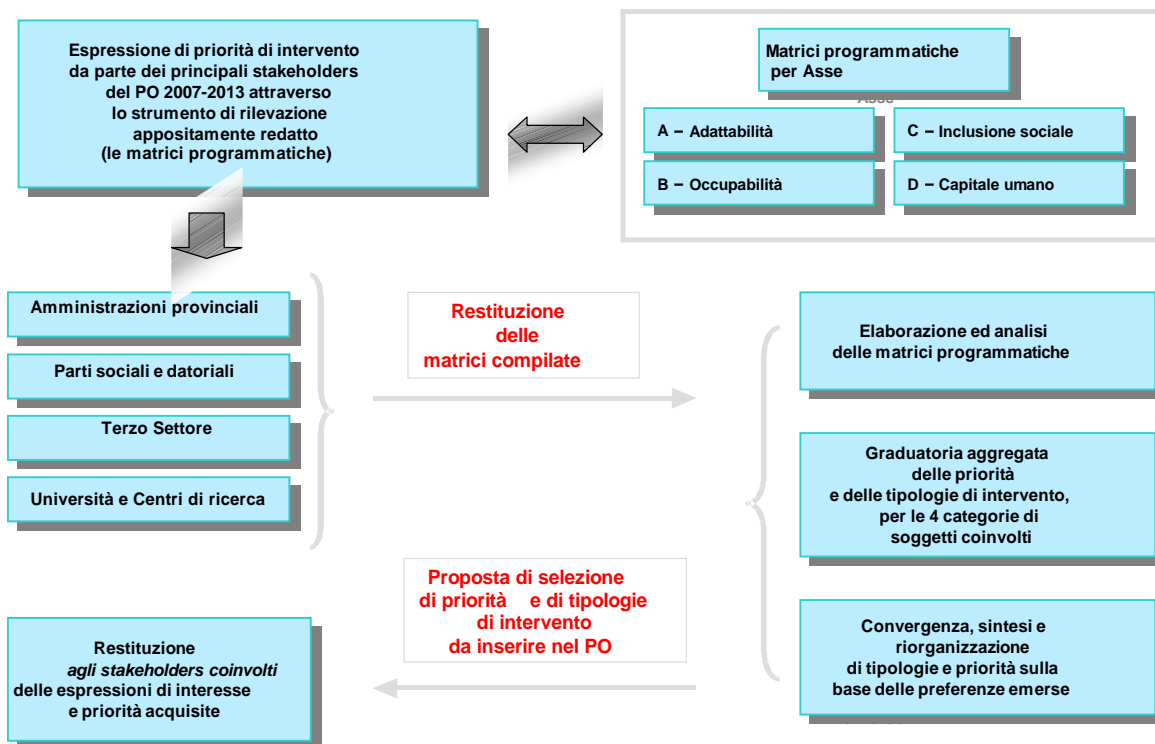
Espressione di priorità di intervento da parte dei principali stakeholders del PO 2007-2013 attraverso lo strumento di rilevazione appositamente redatto (le matrici programmatiche)

Matrici programmatiche per Asse

Asse

A – Adattabilità

C – Inclusione sociale

B – Occupabilità

D – Capitale umano

Amministrazioni provinciali

Parti sociali e datoriali

Terzo Settore

Università e Centri di ricerca

Restituzione delle matrici compilate

Elaborazione ed analisi delle matrici programmatiche

Graduatoria aggregata delle priorità e delle tipologie di intervento, per le 4 categorie di soggetti coinvolti

Proposta di selezione di priorità e di tipologie di intervento da inserire nel PO

Convergenza, sintesi e riorganizzazione di tipologie e priorità sulla base delle preferenze emerse

Restituzione agli stakeholders coinvolti delle espressioni di interesse e priorità acquisite